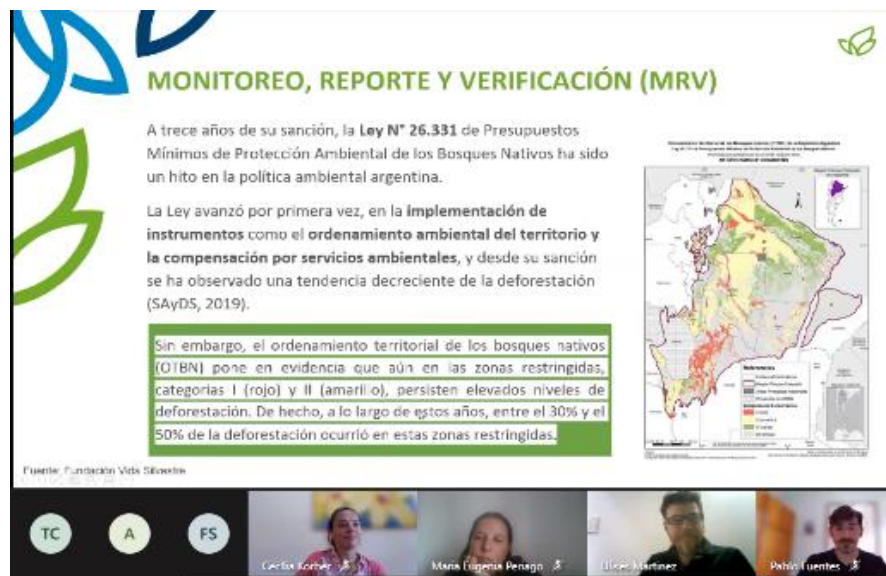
MONITOREO, REPORTE Y VERIFICACIÓN (MRV)

A trece años de su sanción, la **Ley N° 26.331** de Presupuestos Mínimos de Protección Ambiental de los Bosques Nativos ha sido un hito en la política ambiental argentina.

La Ley avanzó por primera vez, en la **implementación de instrumentos** como el **ordenamiento ambiental del territorio y la compensación por servicios ambientales**, y desde su sanción se ha observado una tendencia decreciente de la deforestación (SAyDS, 2019).

Sin embargo, el ordenamiento territorial de los bosques nativos (OTBN) pone en evidencia que aún en las zonas restringidas, categorías I (rojo) y II (amarillo), persisten elevados niveles de deforestación. De hecho, a lo largo de estos años, entre el 30% y el 50% de la deforestación ocurrió en estas zonas restringidas.

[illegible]

Referencias

Fuente: Fundación Vida Silvestre

TC

A

FS

Cecilia Korber

Maria Eugenia Penago

Ulises Martinez

Pablo Fuentes